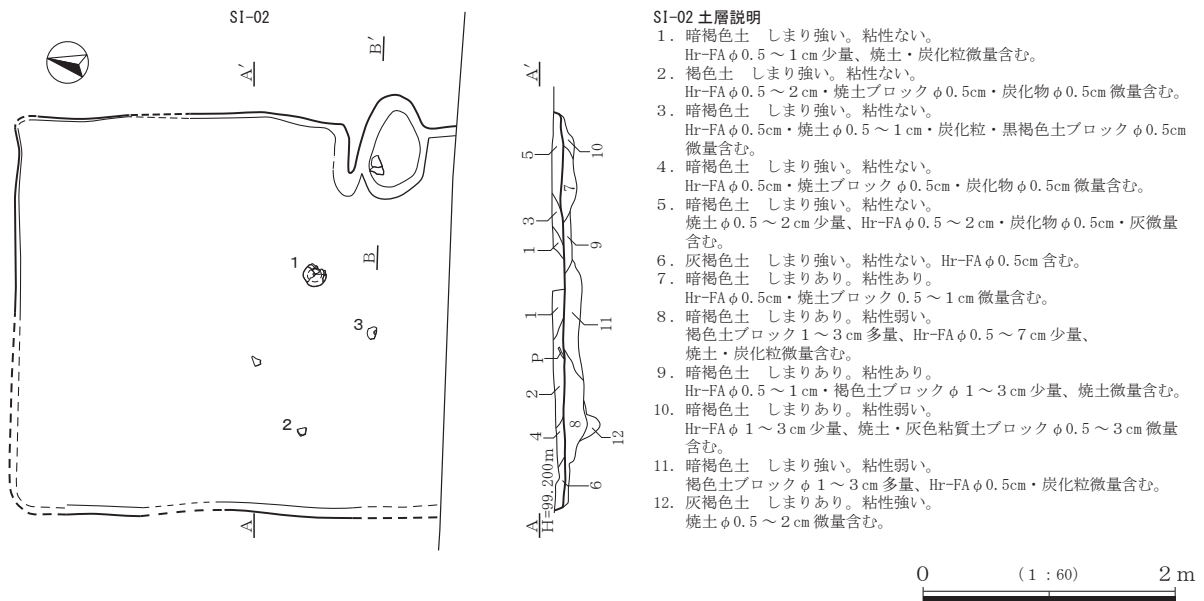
SI-02

A′

B′

1

B

3

2

A

A′

5

10

7

3

1

9

1

11

P

2

4

8

12

6

A H=99.200m

SI-02 土層説明
1．暗褐色土　しまり強い。粘性ない。
Hr-FA $\phi$0.5～1cm少量、焼土・炭化粒微量含む。
2．褐色土　しまり強い。粘性ない。
Hr-FA $\phi$0.5～2cm・焼土ブロック $\phi$0.5cm・炭化物 $\phi$0.5cm微量含む。
3．暗褐色土　しまり強い。粘性ない。
Hr-FA $\phi$0.5cm・焼土 $\phi$0.5～1cm・炭化粒・黒褐色土ブロック $\phi$0.5cm微量含む。
4．暗褐色土　しまり強い。粘性ない。
Hr-FA $\phi$0.5cm・焼土ブロック $\phi$0.5cm・炭化物 $\phi$0.5cm微量含む。
5．暗褐色土　しまり強い。粘性ない。
焼土 $\phi$0.5～2cm少量、Hr-FA $\phi$0.5～2cm・炭化物 $\phi$0.5cm・灰微量含む。
6．灰褐色土　しまり強い。粘性ない。Hr-FA $\phi$0.5cm含む。
7．暗褐色土　しまりあり。粘性あり。
Hr-FA $\phi$0.5cm・焼土ブロック0.5～1cm微量含む。
8．暗褐色土　しまりあり。粘性弱い。
褐色土ブロック1～3cm多量、Hr-FA $\phi$0.5～7cm少量、焼土・炭化粒微量含む。
9．暗褐色土　しまりあり。粘性あり。
Hr-FA $\phi$0.5～1cm・褐色土ブロック $\phi$1～3cm少量、焼土微量含む。
10．暗褐色土　しまりあり。粘性弱い。
Hr-FA $\phi$1～3cm少量、焼土・灰色粘質土ブロック $\phi$0.5～3cm微量含む。
11．暗褐色土　しまり強い。粘性弱い。
褐色土ブロック $\phi$1～3cm多量、Hr-FA $\phi$0.5cm・炭化粒微量含む。
12．灰褐色土　しまりあり。粘性強い。
焼土 $\phi$0.5～2cm微量含む。

0　(1：60)　2m